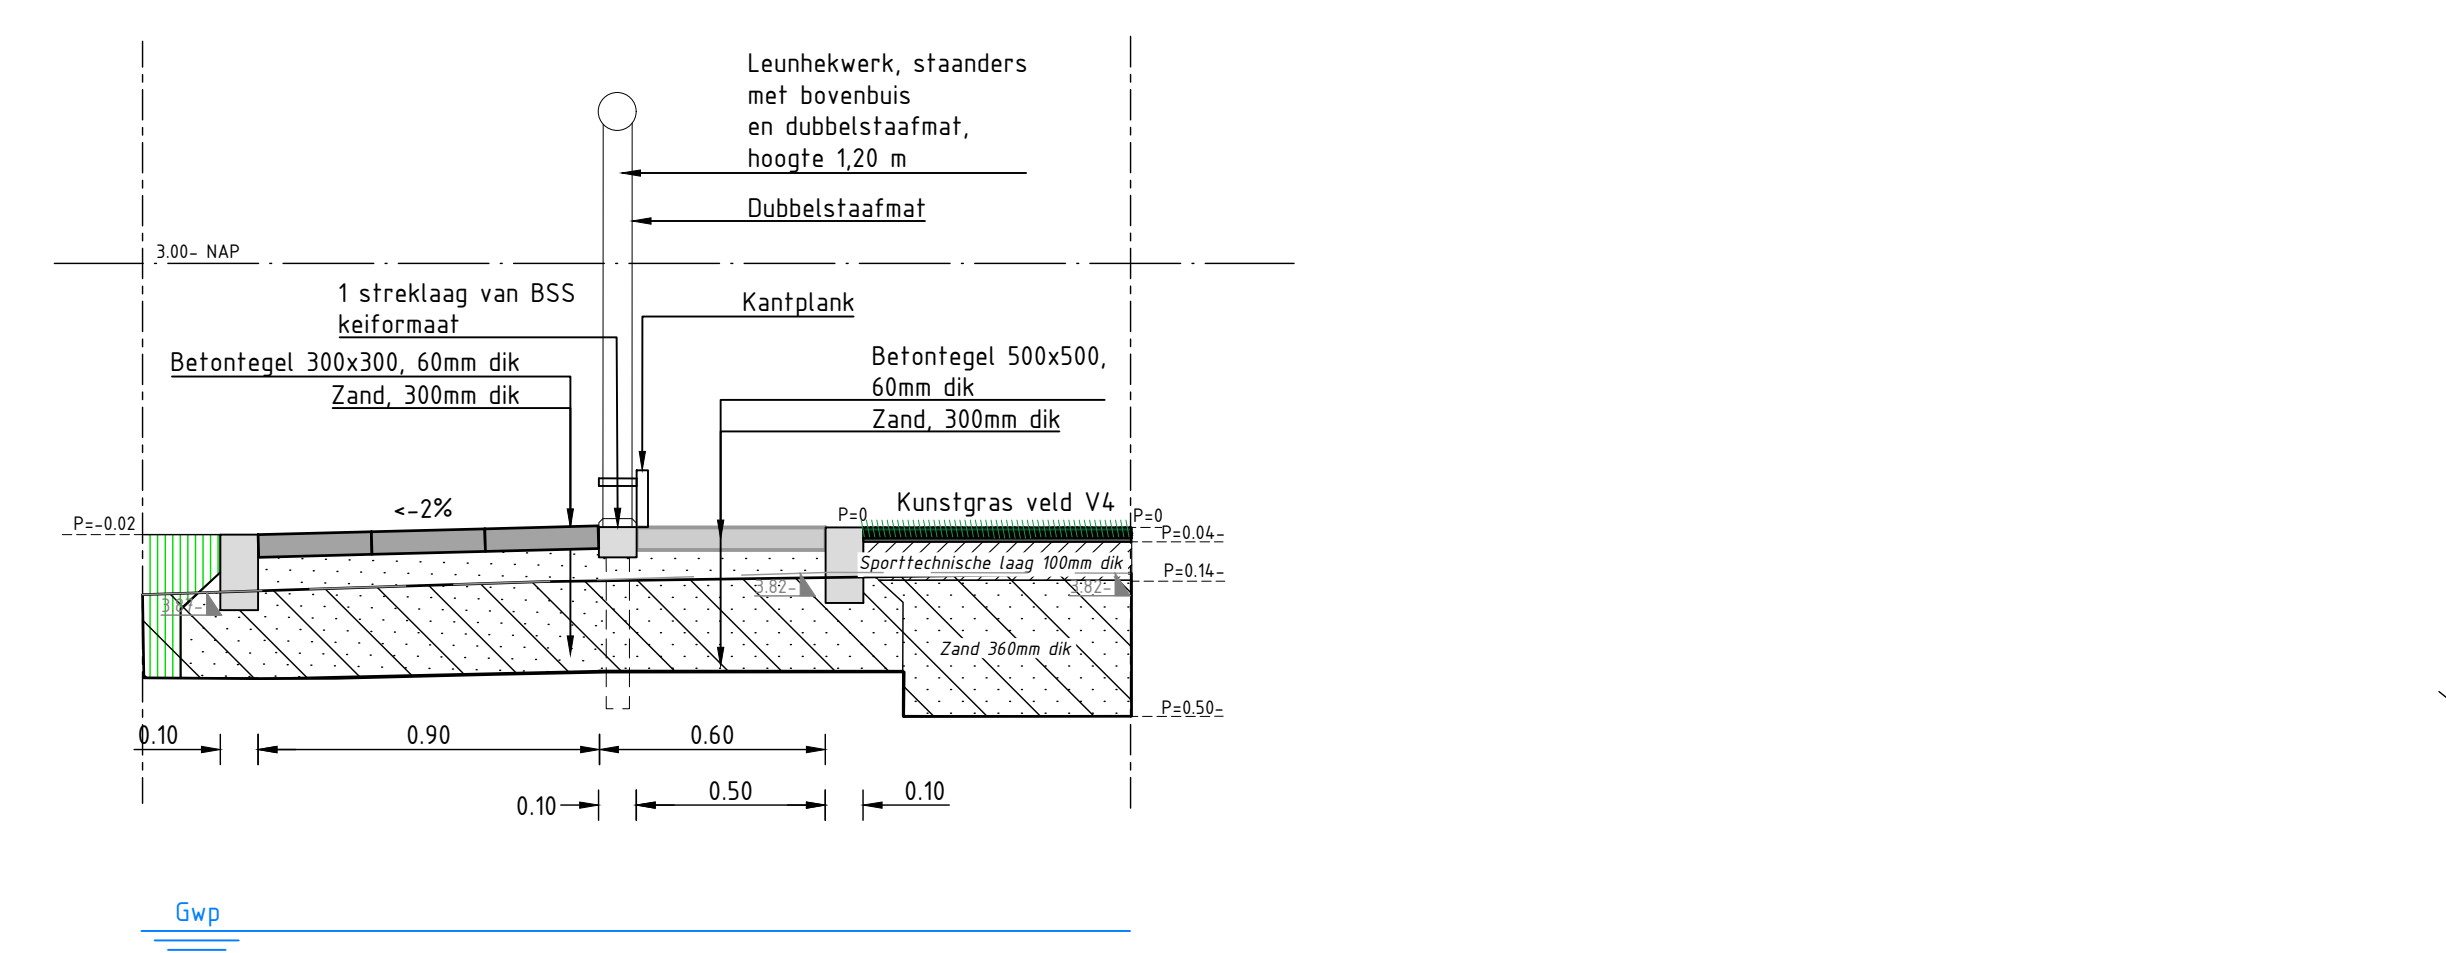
Leunhekwerk, staanders met bovenbuis en dubbelstaafmat, hoogte 1,20 m

Dubbelstaafmat

3.00- NAP

1 streklaag van BSS keiformaat

Kantplank

Betontegel 300x300, 60mm dik

Zand, 300mm dik

Betontegel 500x500, 60mm dik

Zand, 300mm dik

<-2%

P=-0.02

P=0

Kunstgras veld V4

P=0

P=0.04-

Sporttechnische laag 100mm dik

P=0.14-

3.8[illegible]-

3.82-

3.82-

Zand 360mm dik

P=0.50-

0.10

0.90

0.60

0.10

0.50

0.10

Gwp